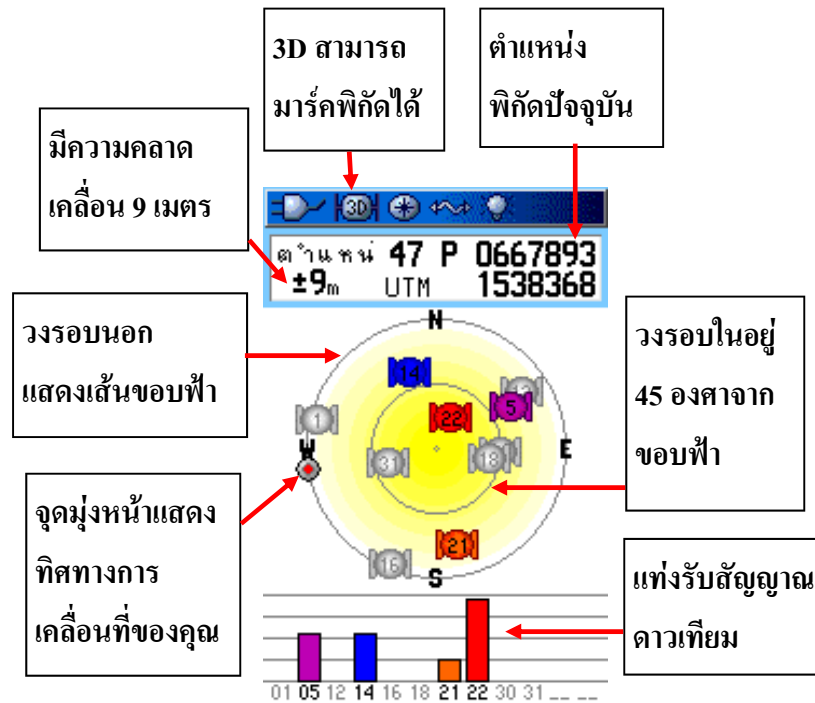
3D สามารถ มาร์คพิกัดได้

ตำแหน่ง พิกัดปัจจุบัน

มีความคลาด เคลื่อน 9 เมตร

3D

ตำแหน่ง 47 P 0667893
±9m UTM 1538368

วงรอบนอก แสดงเส้นขอบฟ้า

N

14

1

22

5

W

3

18

E

21

16

S

วงรอบในอยู่ 45 องศาจาก ขอบฟ้า

จุดมุ่งหน้าแสดง ทิศทางการ เคลื่อนที่ของคุณ

แท่งรับสัญญาณ ดาวเทียม

01 05 12 14 16 18 21 22 30 31 __ __